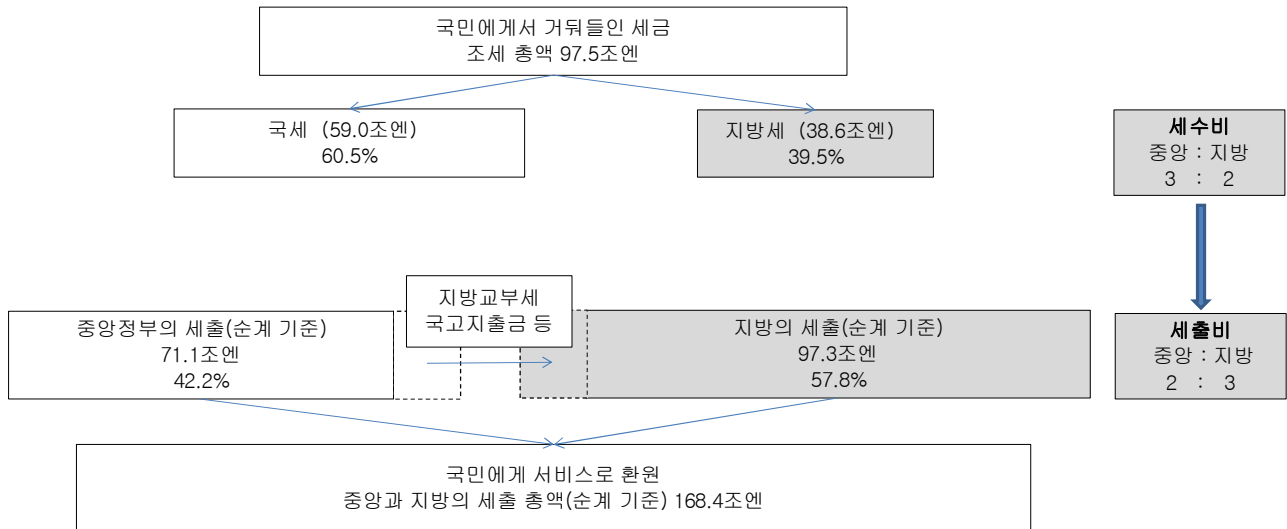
국민에게서 거둬들인 세금
조세 총액 97.5조엔

국세 (59.0조엔)
60.5%

지방세 (38.6조엔)
39.5%

세수비
중앙 : 지방
3 : 2

지방교부세
국고지출금 등

중앙정부의 세출(순계 기준)
71.1조엔
42.2%

지방의 세출(순계 기준)
97.3조엔
57.8%

세출비
중앙 : 지방
2 : 3

국민에게 서비스로 환원
중앙과 지방의 세출 총액(순계 기준) 168.4조엔